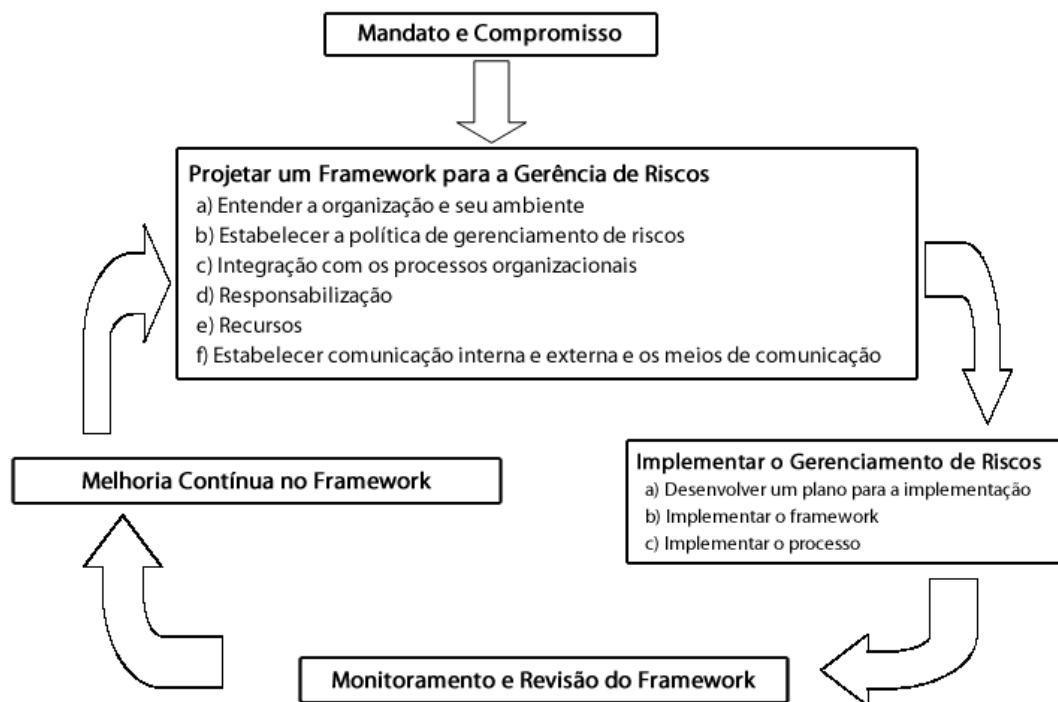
Mandato e Compromisso

Projetar um Framework para a Gerência de Riscos
a) Entender a organização e seu ambiente
b) Estabelecer a política de gerenciamento de riscos
c) Integração com os processos organizacionais
d) Responsabilização
e) Recursos
f) Estabelecer comunicação interna e externa e os meios de comunicação

Implementar o Gerenciamento de Riscos
a) Desenvolver um plano para a implementação
b) Implementar o framework
c) Implementar o processo

Monitoramento e Revisão do Framework

Melhoria Contínua no Framework